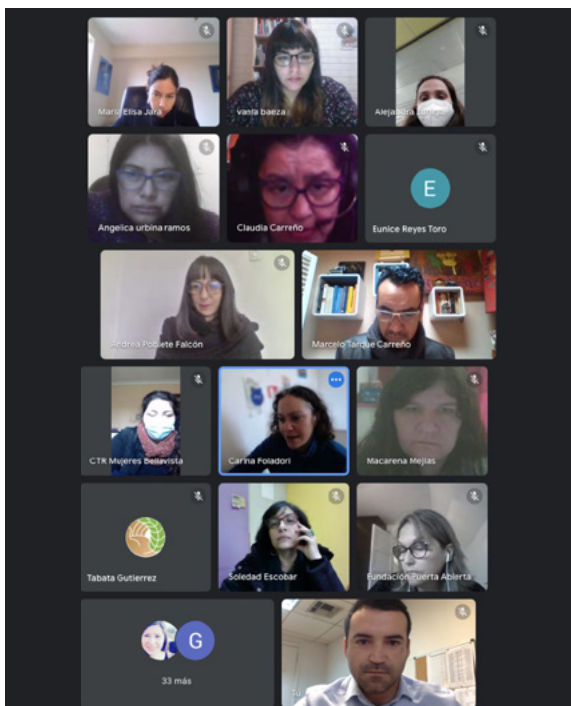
Maria Elisa Jara
vania baeza
Alejandra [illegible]
Angelica urbina ramos
Claudia Carreño
E
Eunice Reyes Toro
Andrea Poblete Falcón
Marcelo Tanque Carreño
CTR Mujeres Bellavista
Carina Foladori
Macarena Mejías
Tabata Gutierrez
Soledad Escobar
Fundación Puerta Abierta
G
33 más
Tú